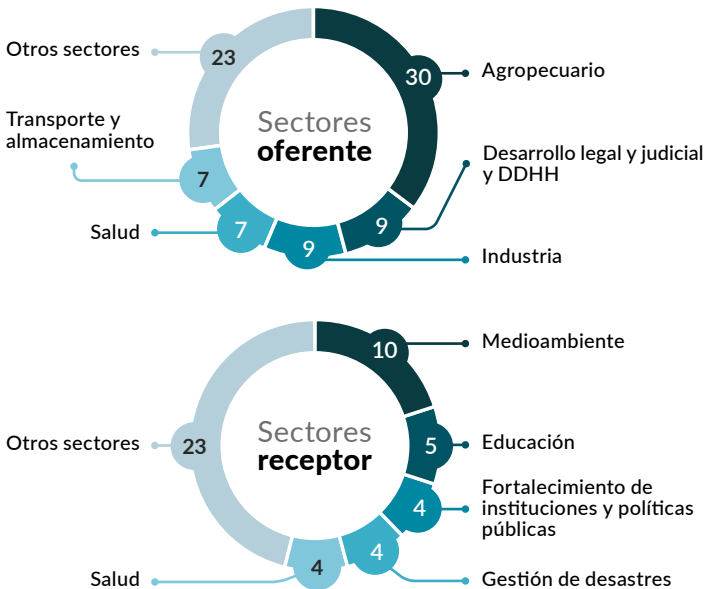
Sectores **oferente**

Otros sectores 23

30 Agropecuario

Transporte y almacenamiento 7

Desarrollo legal y judicial y DDHH 9

Salud 7

9 Industria

Sectores **receptor**

10 Medioambiente

Otros sectores 23

5 Educación

4 Fortalecimiento de instituciones y políticas públicas

4 Gestión de desastres

Salud 4